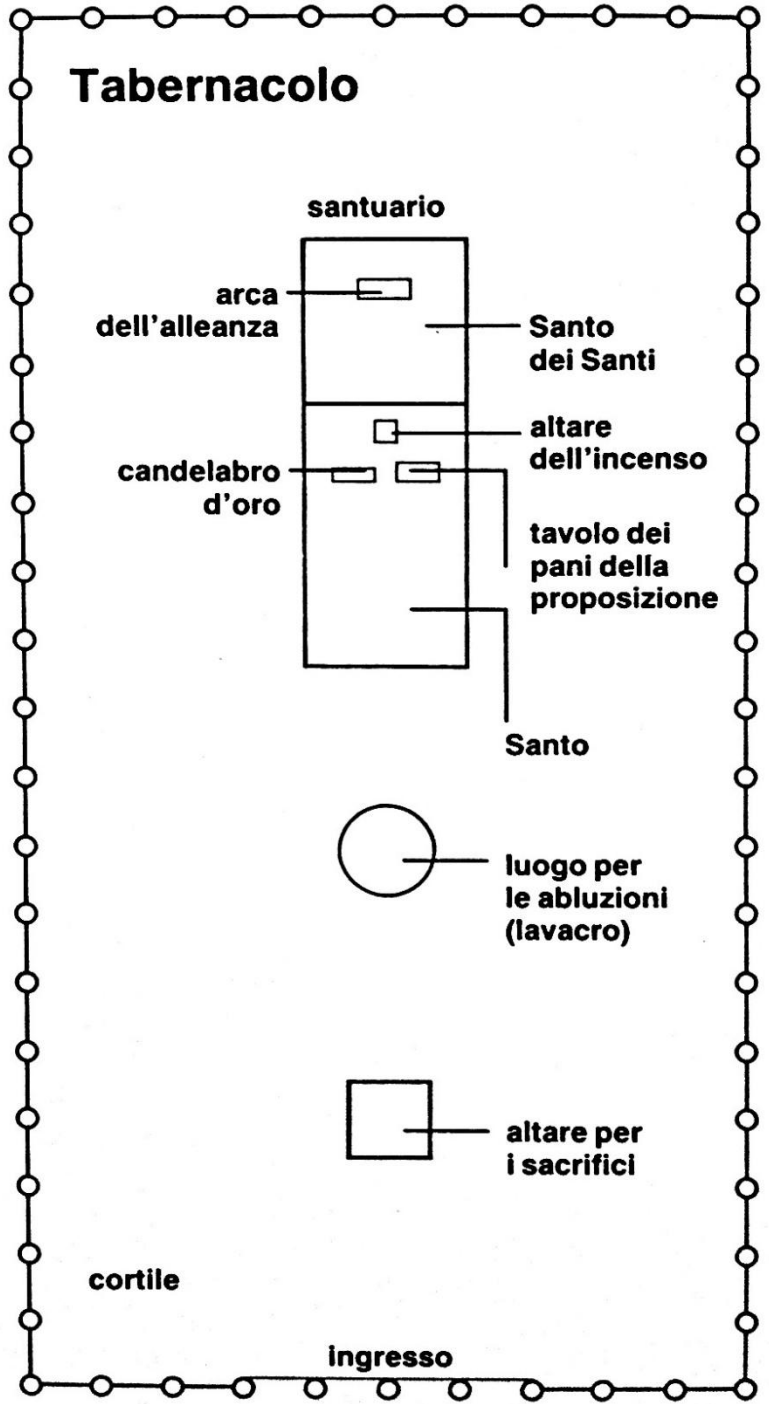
Tabernacolo

santuario

arca dell'alleanza

Santo dei Santi

altare dell'incenso

candelabro d'oro

tavolo dei pani della proposizione

Santo

luogo per le abluzioni (lavacro)

altare per i sacrifici

cortile

ingresso